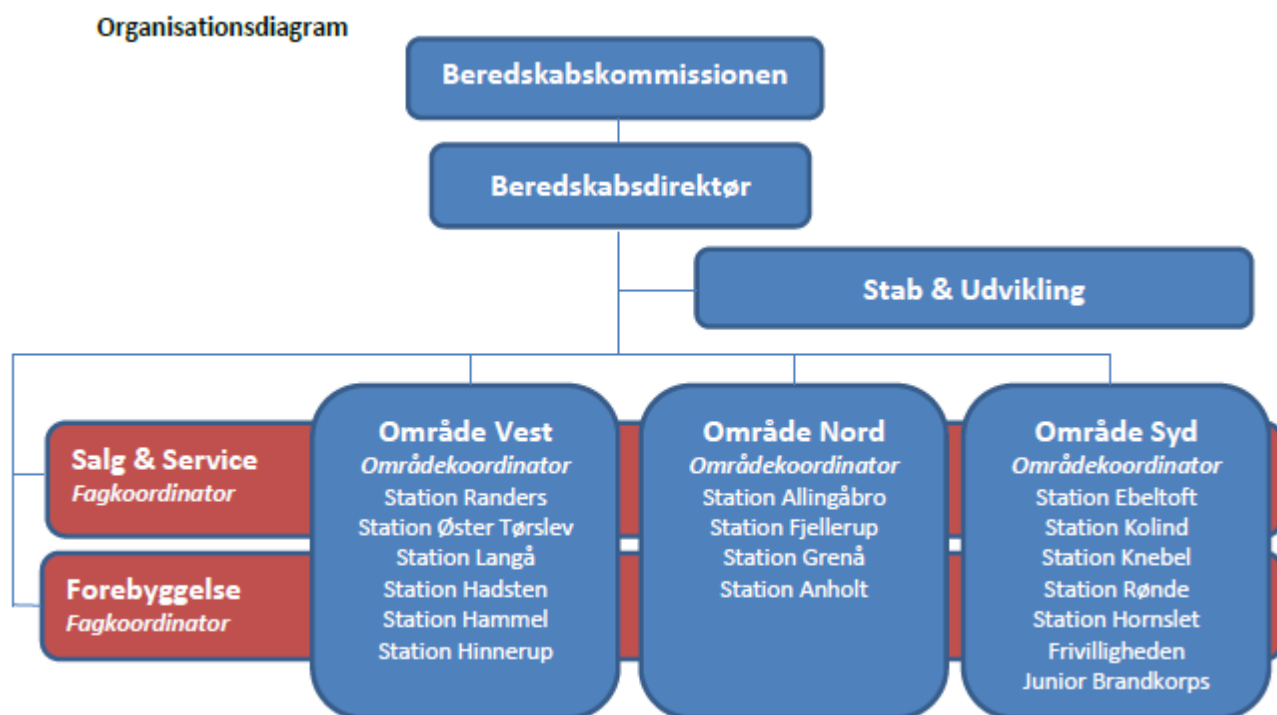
Organisationsdiagram

Beredskabskommissionen

Beredskabsdirektør

Stab & Udvikling

Salg & Service
*Fagkoordinator*

Forebyggelse
*Fagkoordinator*

Område Vest
*Områdekoordinator*
Station Randers
Station Øster Tørslev
Station Langå
Station Hadsten
Station Hammel
Station Hinnerup

Område Nord
*Områdekoordinator*
Station Allingåbro
Station Fjellerup
Station Grenå
Station Anholt

Område Syd
*Områdekoordinator*
Station Ebeltoft
Station Kolind
Station Knebel
Station Rønde
Station Hornslet
Frivilligheden
Junior Brandkorps